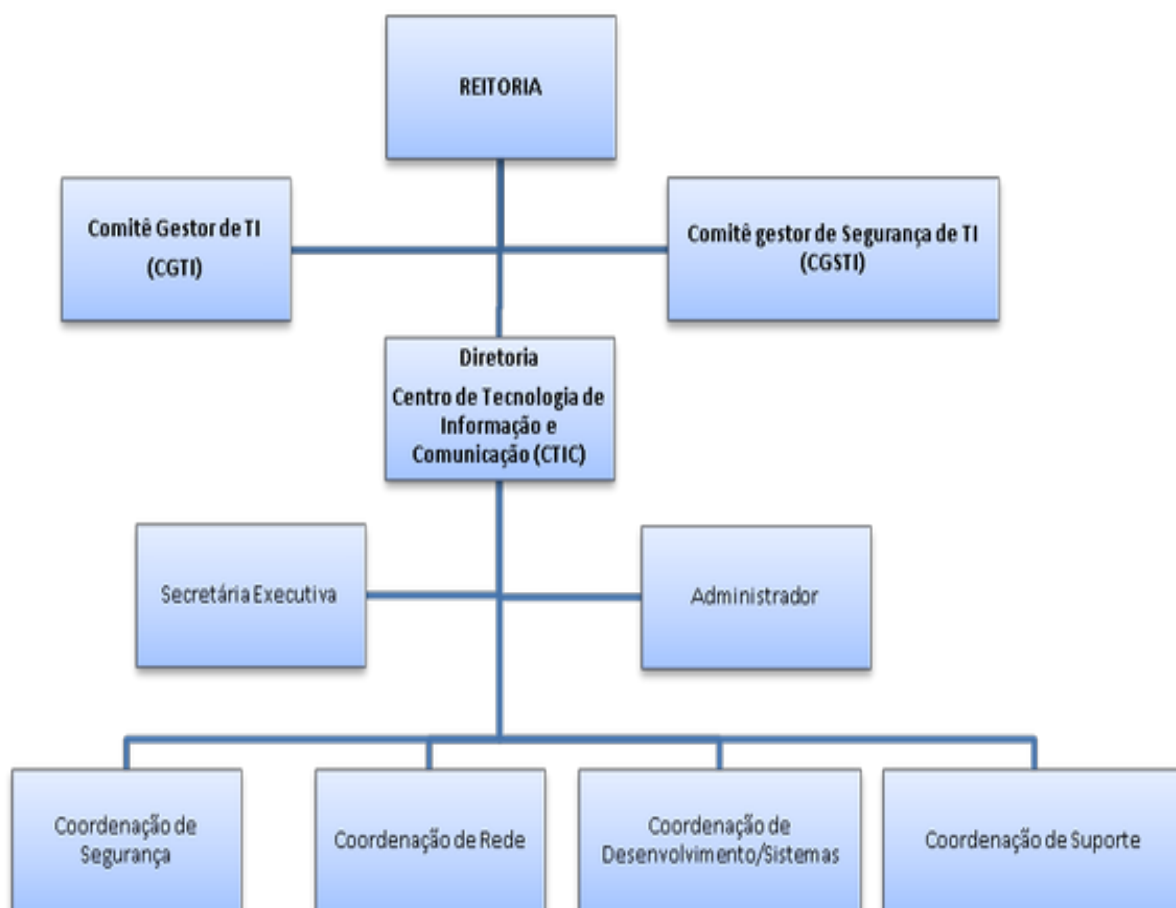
REITORIA

Comitê Gestor de TI
(CGTI)

Comitê gestor de Segurança de TI
(CGSTI)

Diretoria
Centro de Tecnologia de Informação e Comunicação (CTIC)

Secretária Executiva

Administrador

Coordenação de Segurança

Coordenação de Rede

Coordenação de Desenvolvimento/Sistemas

Coordenação de Suporte